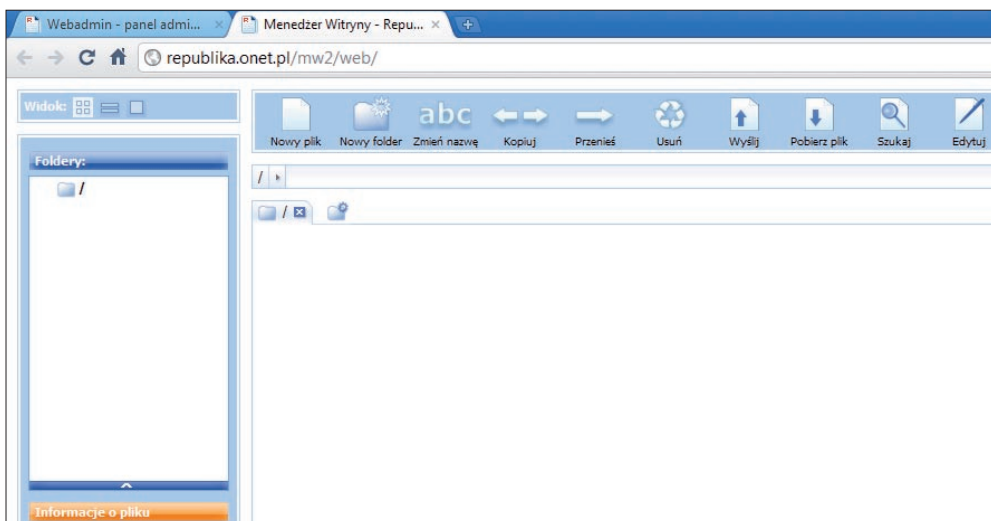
Webadmin - panel admi... ×
Menedżer Witryny - Repu... ×
republika.onet.pl/mw2/web/

Widok:

Nowy plik
Nowy folder
abc
Zmień nazwę
Kopiuj
Przenieś
Usuń
Wyślij
Pobierz plik
Szukaj
Edytuj

Foldery:
/

/ ▸

/

Informacje o pliku